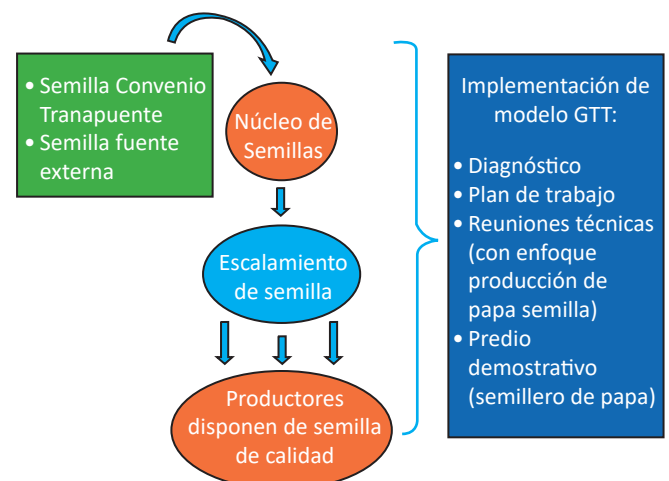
• Semilla Convenio Tranapuente
• Semilla fuente externa

Núcleo de Semillas

Escalamiento de semilla

Productores disponen de semilla de calidad

Implementación de modelo GTT:

• Diagnóstico
• Plan de trabajo
• Reuniones técnicas (con enfoque producción de papa semilla)
• Predio demostrativo (semillero de papa)